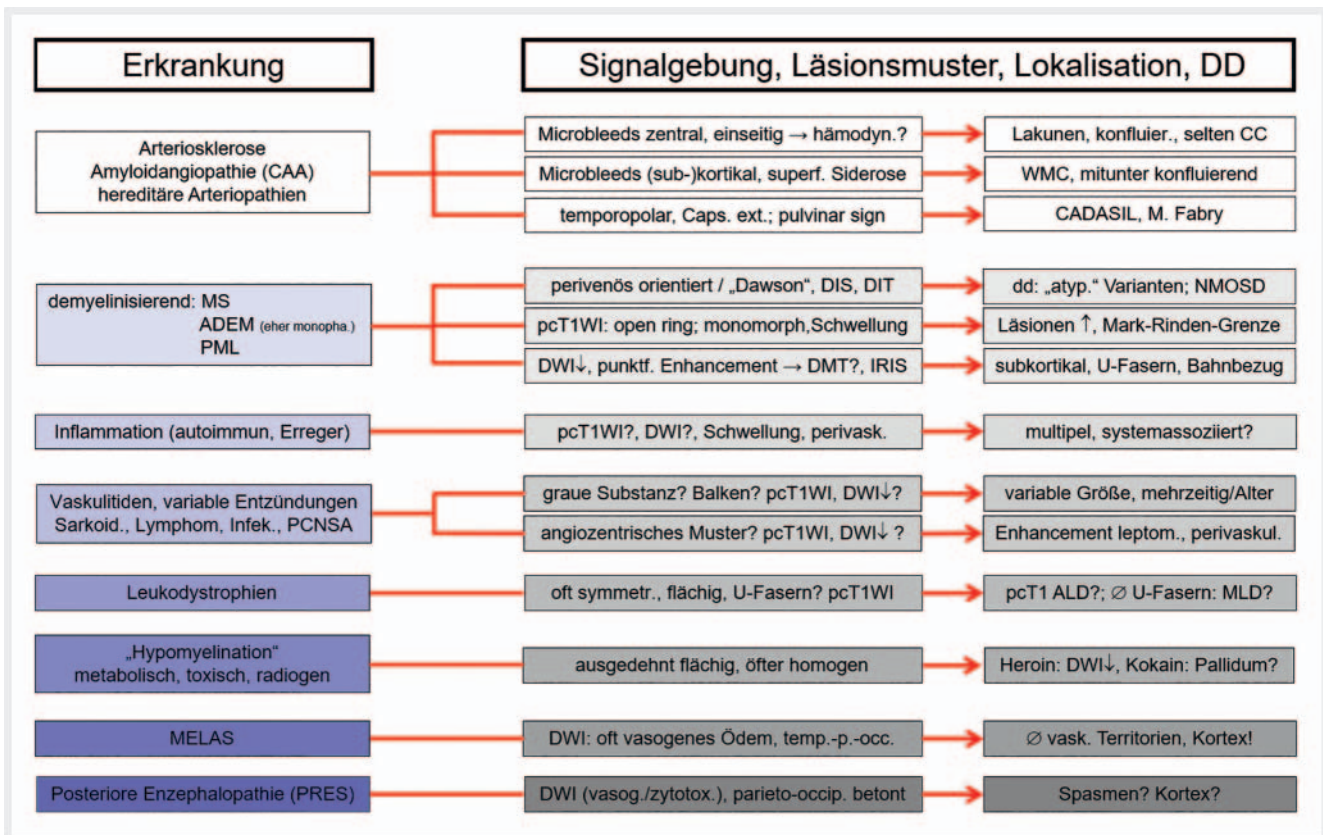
Erkrankung

Signalgebung, Läsionsmuster, Lokalisation, DD

Arteriosklerose
Amyloidangiopathie (CAA)
hereditäre Arteriopathien

Microbleeds zentral, einseitig → hämodyn.?

Lakunen, konfluier., selten CC

Microbleeds (sub-)kortikal, superf. Siderose

WMC, mitunter konfluierend

temporopolar, Caps. ext.; pulvinar sign

CADASIL, M. Fabry

demyelinisierend: MS
ADEM (eher monopha.)
PML

perivenös orientiert / „Dawson", DIS, DIT

dd: „atyp." Varianten; NMOSD

pcT1WI: open ring; monomorph,Schwellung

Läsionen ↑, Mark-Rinden-Grenze

DWI↓, punktf. Enhancement → DMT?, IRIS

subkortikal, U-Fasern, Bahnbezug

Inflammation (autoimmun, Erreger)

pcT1WI?, DWI?, Schwellung, perivask.

multipel, systemassoziiert?

Vaskulitiden, variable Entzündungen
Sarkoid., Lymphom, Infek., PCNSA

graue Substanz? Balken? pcT1WI, DWI↓?

variable Größe, mehrzeitig/Alter

angiozentrisches Muster? pcT1WI, DWI↓ ?

Enhancement leptom., perivaskul.

Leukodystrophien

oft symmetr., flächig, U-Fasern? pcT1WI

pcT1 ALD?; ∅ U-Fasern: MLD?

„Hypomyelination"
metabolisch, toxisch, radiogen

ausgedehnt flächig, öfter homogen

Heroin: DWI↓, Kokain: Pallidum?

MELAS

DWI: oft vasogenes Ödem, temp.-p.-occ.

∅ vask. Territorien, Kortex!

Posteriore Enzephalopathie (PRES)

DWI (vasog./zytotox.), parieto-occip. betont

Spasmen? Kortex?